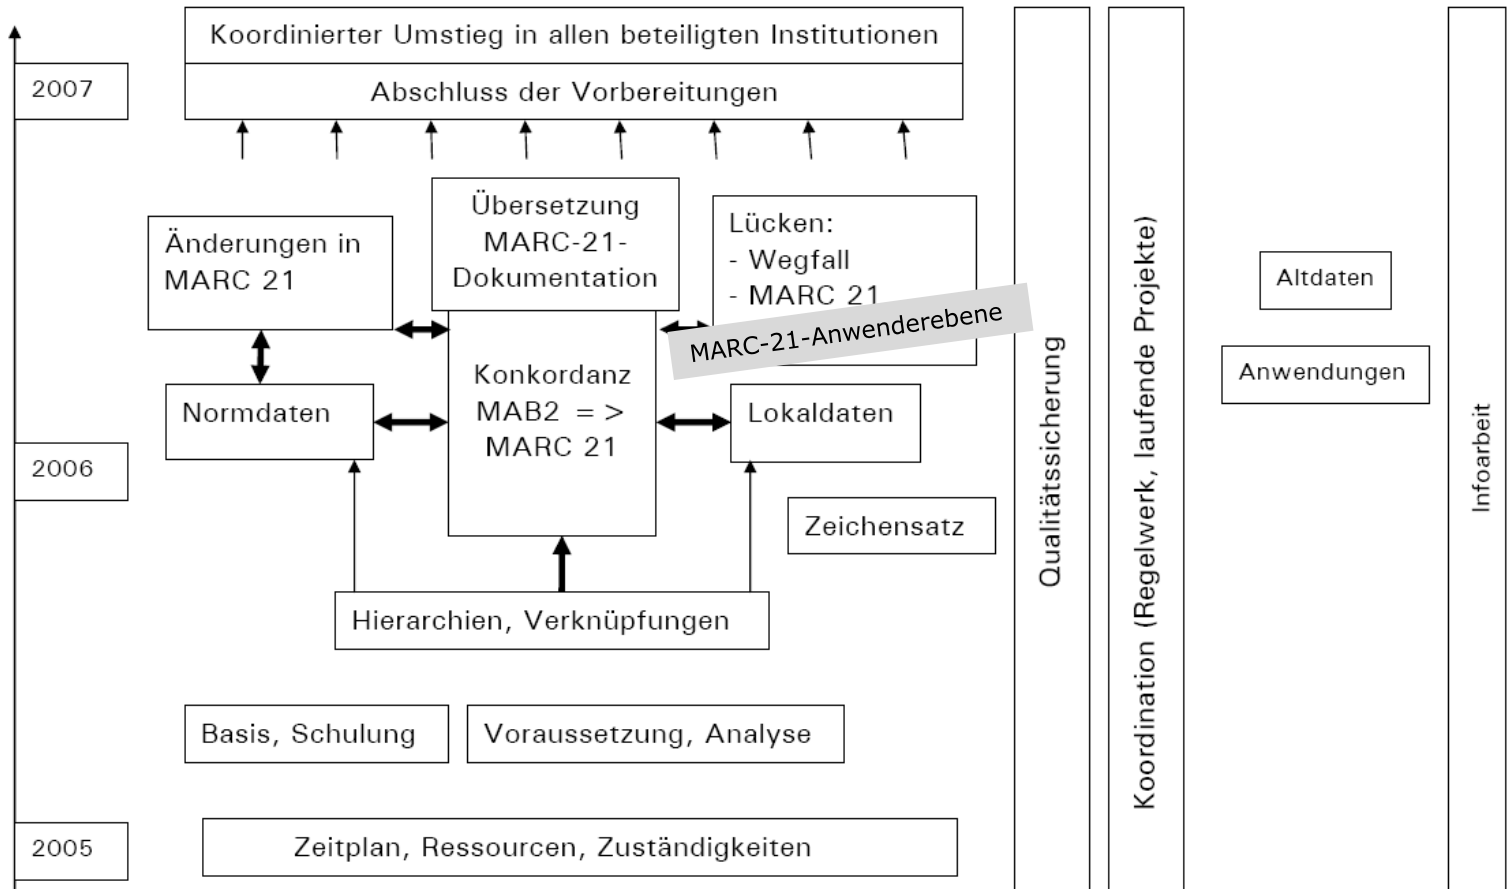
2007

Koordinierter Umstieg in allen beteiligten Institutionen

Abschluss der Vorbereitungen

Änderungen in MARC 21

Übersetzung MARC-21-Dokumentation

Lücken:
- Wegfall
- MARC 21

MARC-21-Anwenderebene

Normdaten

Konkordanz MAB2 => MARC 21

Lokaldaten

2006

Zeichensatz

Hierarchien, Verknüpfungen

Basis, Schulung

Voraussetzung, Analyse

2005

Zeitplan, Ressourcen, Zuständigkeiten

Qualitätssicherung

Koordination (Regelwerk, laufende Projekte)

Altdaten

Anwendungen

Infoarbeit